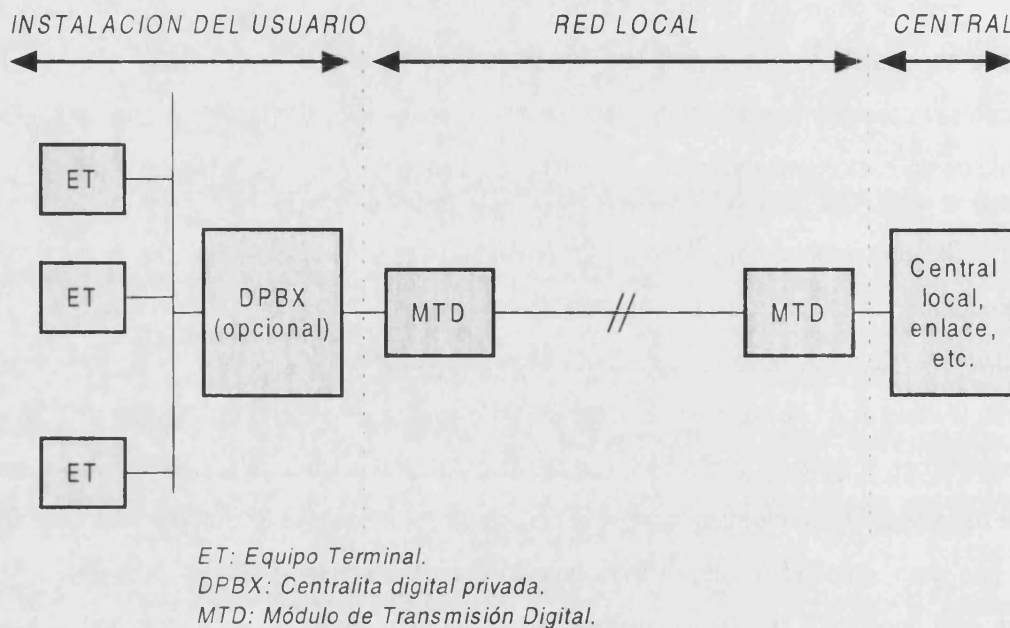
INSTALACION DEL USUARIO

RED LOCAL

CENTRAL

ET

ET

ET

DPBX (opcional)

MTD

//

MTD

Central local, enlace, etc.

ET: Equipo Terminal.
DPBX: Centralita digital privada.
MTD: Módulo de Transmisión Digital.